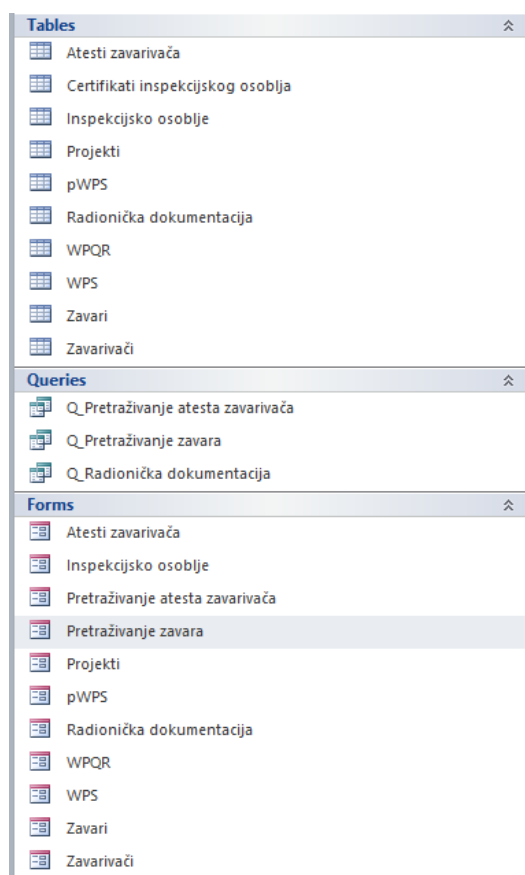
Tables

Atesti zavarivača

Certifikati inspekcijskog osoblja

Inspekcijsko osoblje

Projekti

pWPS

Radionička dokumentacija

WPQR

WPS

Zavari

Zavarivači

Queries

Q_Pretraživanje atesta zavarivača

Q_Pretraživanje zavara

Q_Radionička dokumentacija

Forms

Atesti zavarivača

Inspekcijsko osoblje

Pretraživanje atesta zavarivača

Pretraživanje zavara

Projekti

pWPS

Radionička dokumentacija

WPQR

WPS

Zavari

Zavarivači